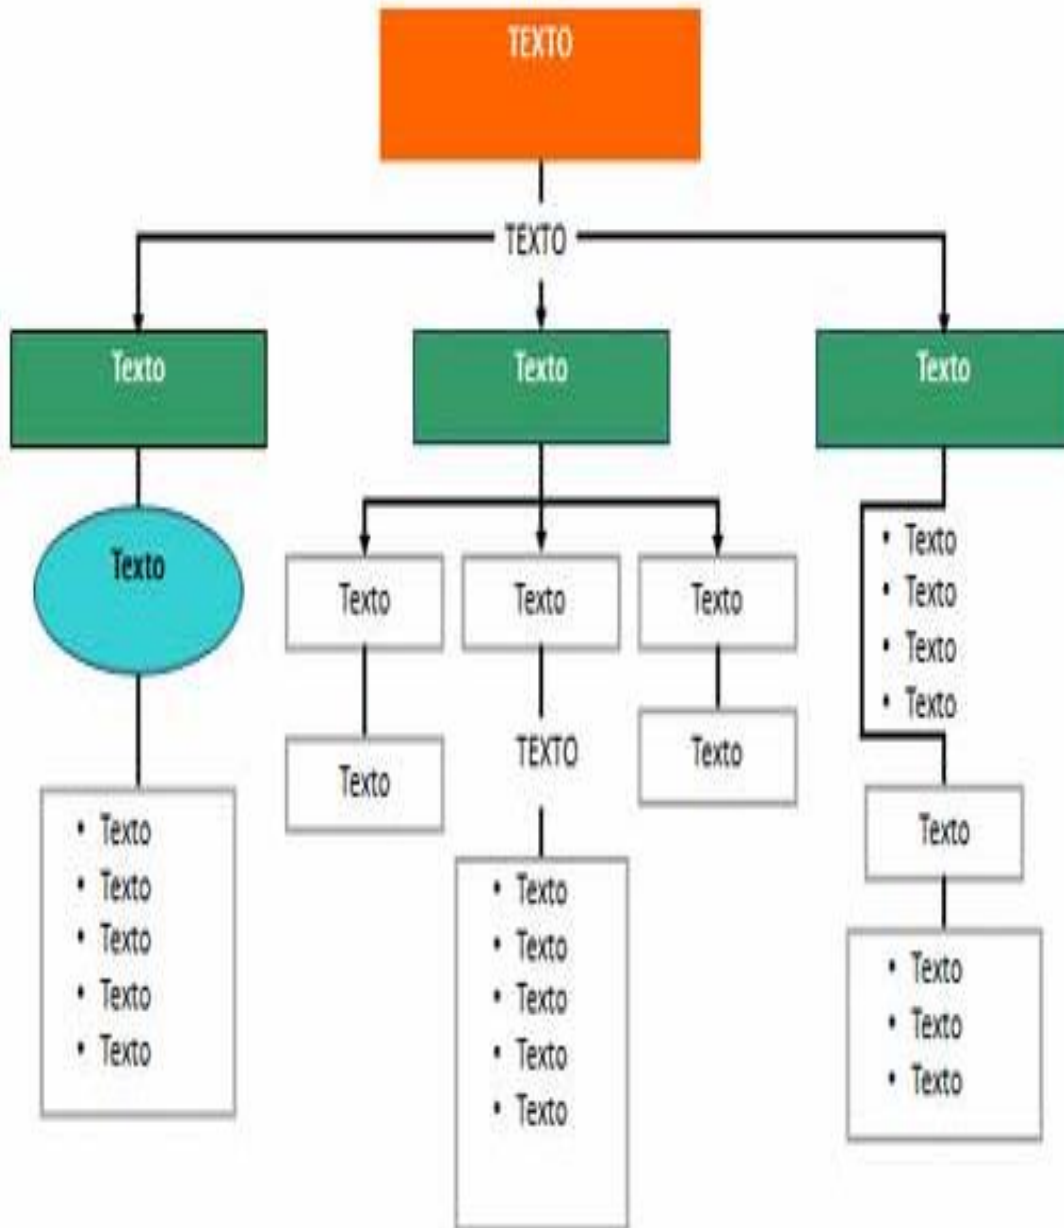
TEXTO

TEXTO

Texto

Texto

Texto

Texto

- Texto
- Texto
- Texto
- Texto
- Texto

Texto

Texto

Texto

Texto

TEXTO

- Texto
- Texto
- Texto
- Texto
- Texto

Texto

- Texto
- Texto
- Texto
- Texto

Texto

- Texto
- Texto
- Texto